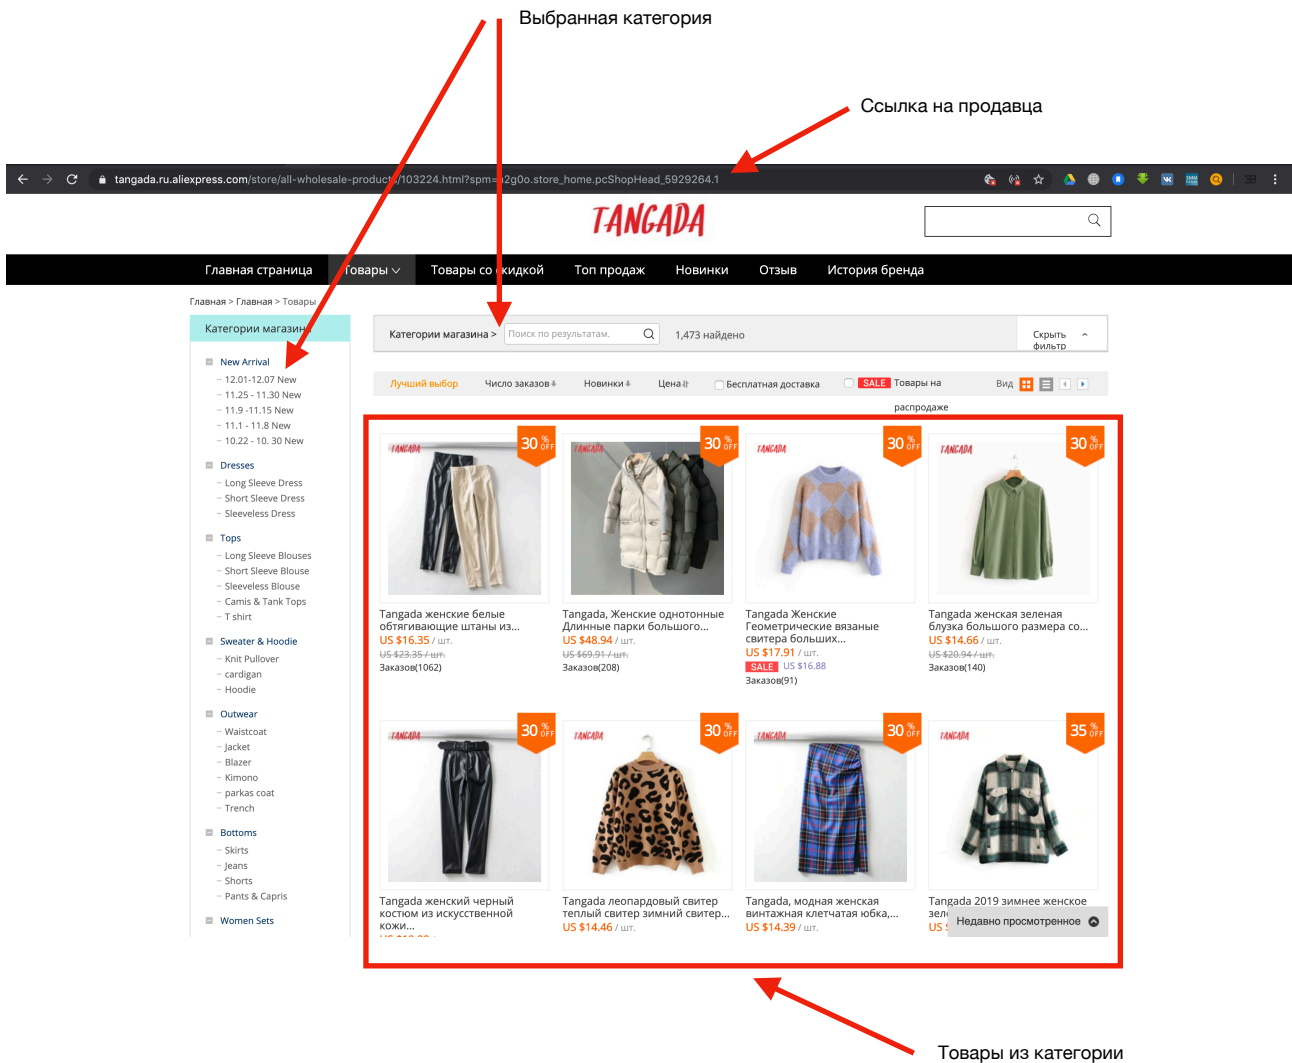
Выбранная категория

Ссылка на продавца

tangada.ru.aliexpress.com/store/all-wholesale-products/103224.html?spm=a2g0o.store_home.pcShopHead_5929264.1

TANGADA

Главная страница Товары Товары со скидкой Топ продаж Новинки Отзыв История бренда

Главная > Главная > Товары

Категории магазина

New Arrival
12.01-12.07 New
11.25 - 11.30 New
11.9 -11.15 New
11.1 - 11.8 New
10.22 - 10. 30 New

Dresses
Long Sleeve Dress
Short Sleeve Dress
Sleeveless Dress

Tops
Long Sleeve Blouses
Short Sleeve Blouse
Sleeveless Blouse
Camis & Tank Tops
T shirt

Sweater & Hoodie
Knit Pullover
cardigan
Hoodie

Outwear
Waistcoat
Jacket
Blazer
Kimono
parkas coat
Trench

Bottoms
Skirts
Jeans
Shorts
Pants & Capris

Women Sets

Категории магазина > Поиск по результатам. 1,473 найдено Скрыть фильтр

Лучший выбор Число заказов Новинки Цена Бесплатная доставка SALE Товары на распродаже Вид

30 % OFF
Tangada женские белые обтягивающие штаны из...
US $16.35 / шт.
US $23.35 / шт.
Заказов(1062)

30 % OFF
Tangada, Женские однотонные Длинные парки большого...
US $48.94 / шт.
US $69.91 / шт.
Заказов(208)

30 % OFF
Tangada Женские Геометрические вязаные свитера больших...
US $17.91 / шт.
SALE US $16.88
Заказов(91)

30 % OFF
Tangada женская зеленая блузка большого размера со...
US $14.66 / шт.
US $20.94 / шт.
Заказов(140)

30 % OFF
Tangada женский черный костюм из искусственной кожи...
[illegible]

30 % OFF
Tangada леопардовый свитер теплый свитер зимний свитер...
US $14.46 / шт.

30 % OFF
Tangada, модная женская винтажная клетчатая юбка,...
US $14.39 / шт.

35 % OFF
Tangada 2019 зимнее женское зел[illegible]
US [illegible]
Недавно просмотренное

Товары из категории